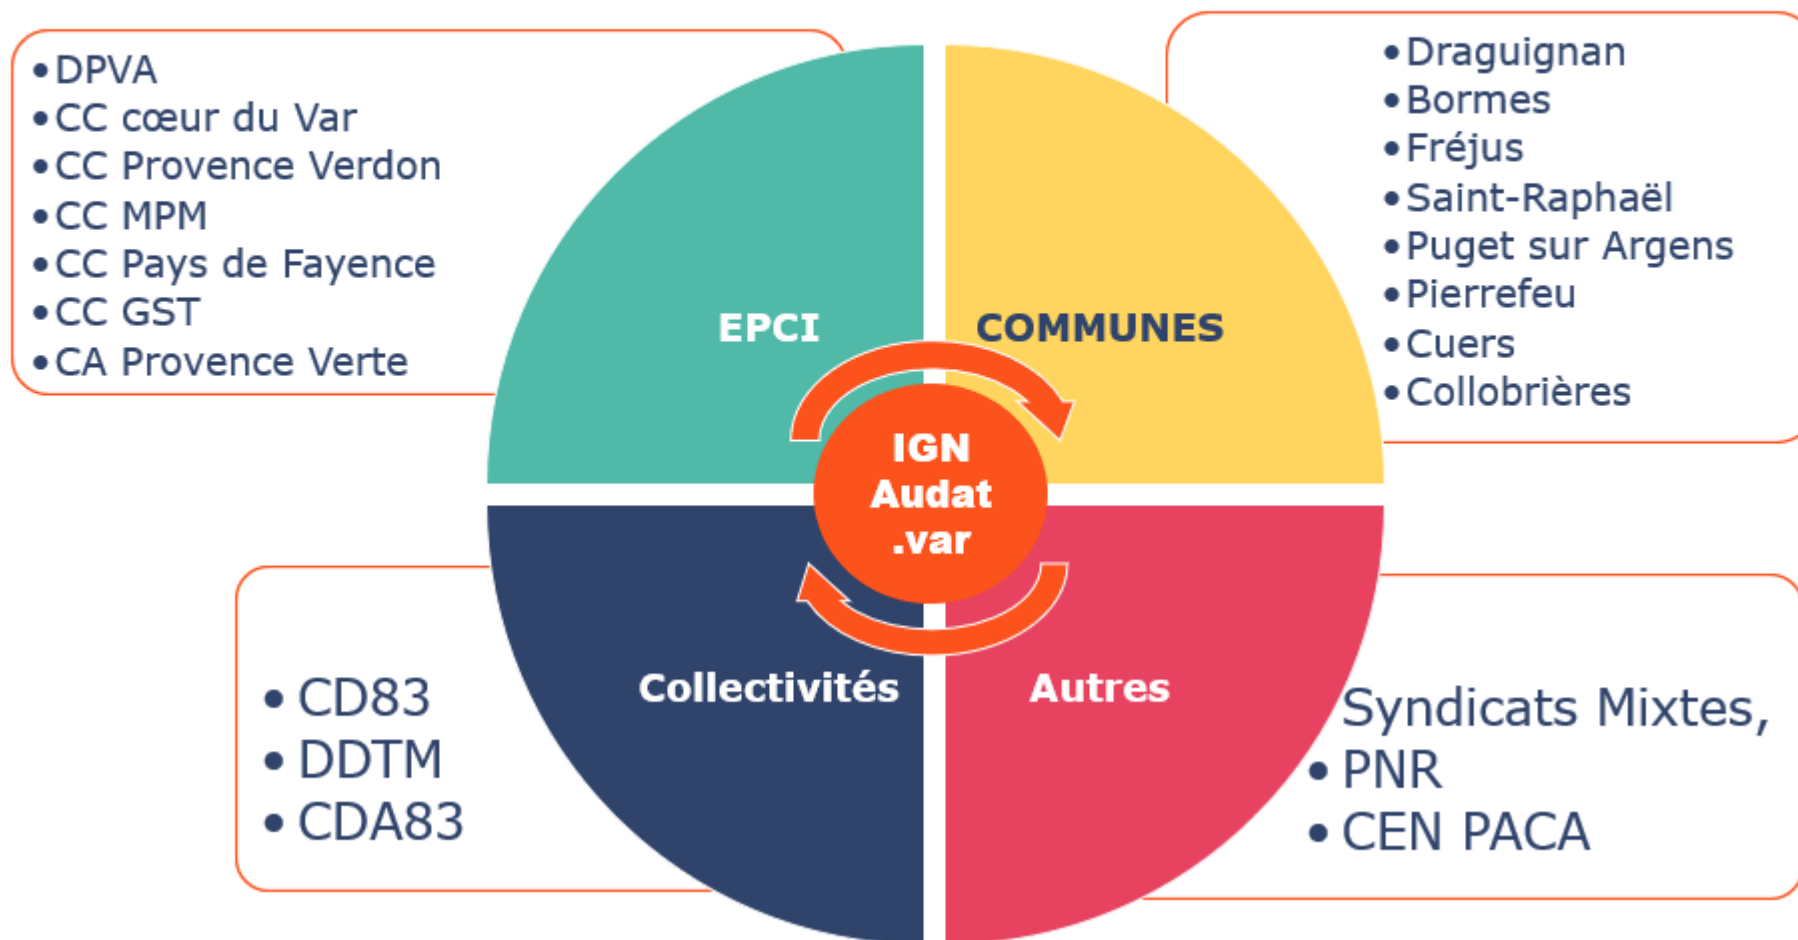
• DPVA
• CC cœur du Var
• CC Provence Verdon
• CC MPM
• CC Pays de Fayence
• CC GST
• CA Provence Verte

• Draguignan
• Bormes
• Fréjus
• Saint-Raphaël
• Puget sur Argens
• Pierrefeu
• Cuers
• Collobrières

EPCI

COMMUNES

IGN
Audat
.var

Collectivités

Autres

• CD83
• DDTM
• CDA83

Syndicats Mixtes,
• PNR
• CEN PACA